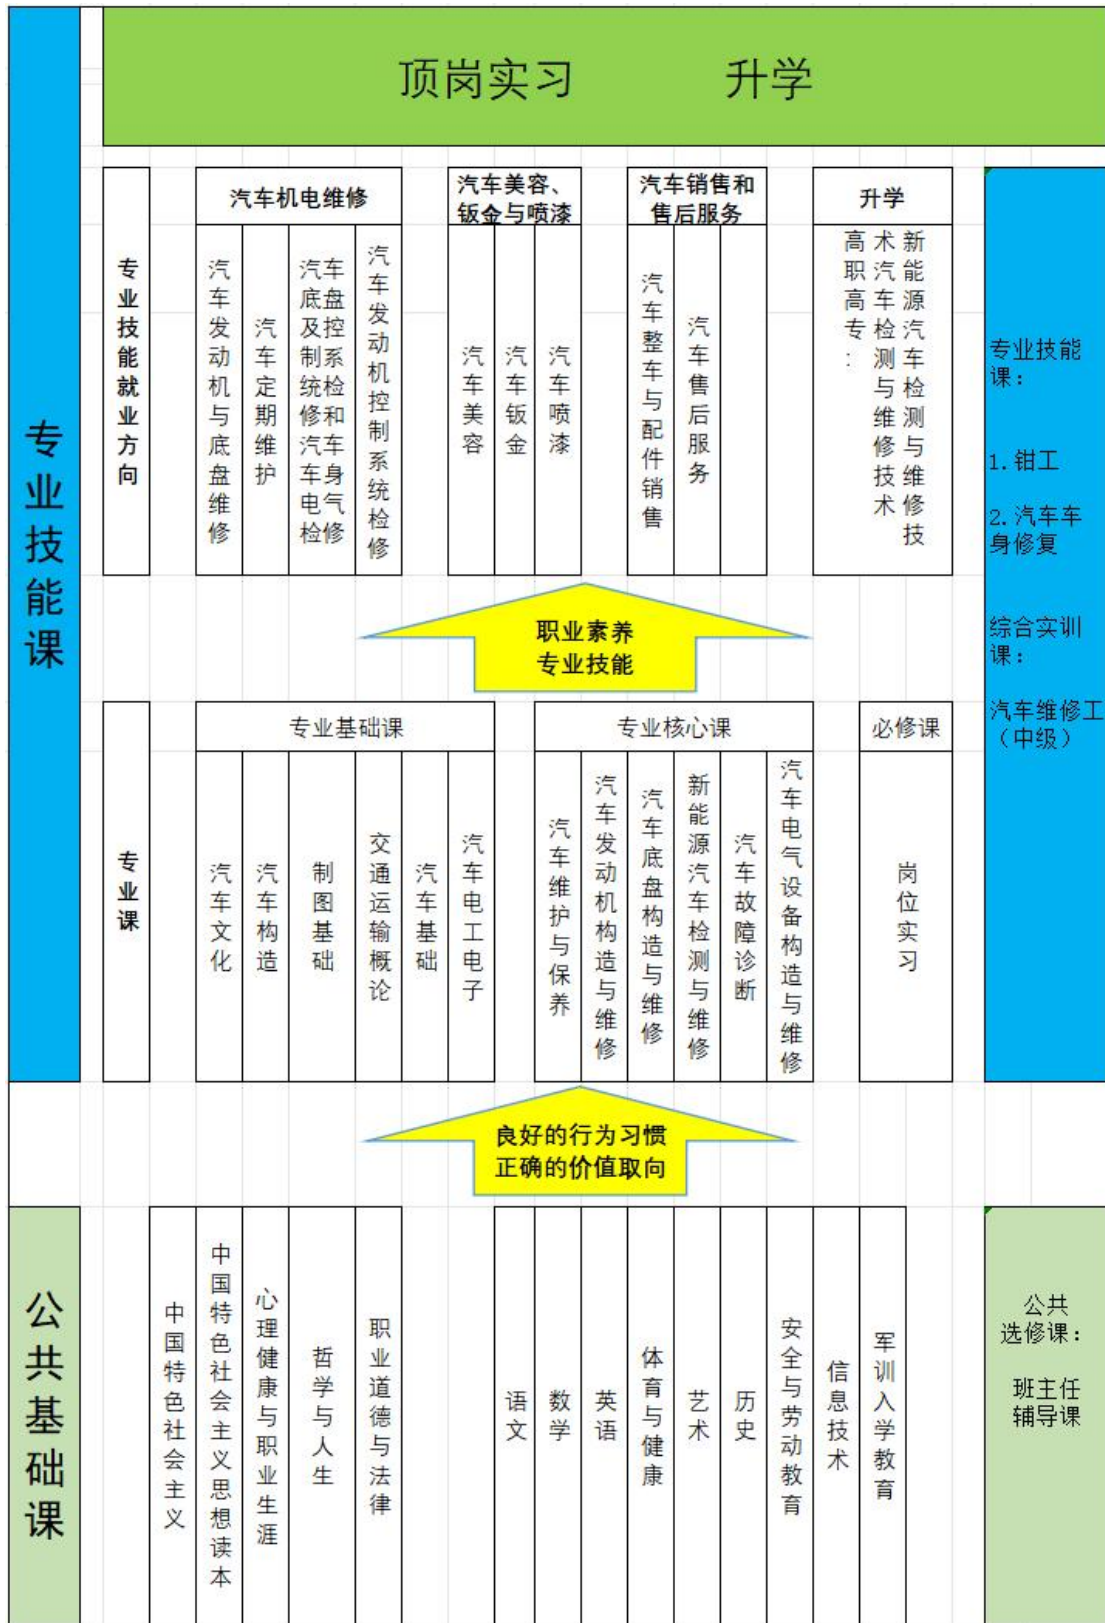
顶岗实习　　升学

专业技能课

专业技能就业方向

汽车机电维修

汽车发动机与底盘维修

汽车定期维护

汽车底盘及控制系统检修和汽车车身电气检修

汽车发动机控制系统检修

汽车美容、钣金与喷漆

汽车美容

汽车钣金

汽车喷漆

汽车销售和售后服务

汽车整车与配件销售

汽车售后服务

升学

高职高专：

新能源汽车检测与维修技

术汽车检测与维修技术

专业技能课：

1. 钳工

2. 汽车车身修复

综合实训课：

汽车维修工（中级）

职业素养
专业技能

专业课

专业基础课

汽车文化

汽车构造

制图基础

交通运输概论

汽车基础

汽车电工电子

专业核心课

汽车维护与保养

汽车发动机构造与维修

汽车底盘构造与维修

新能源汽车检测与维修

汽车故障诊断

汽车电气设备构造与维修

必修课

岗位实习

良好的行为习惯
正确的价值取向

公共基础课

中国特色社会主义

中国特色社会主义思想读本

心理健康与职业生涯

哲学与人生

职业道德与法律

语文

数学

英语

体育与健康

艺术

历史

安全与劳动教育

信息技术

军训入学教育

公共选修课：

班主任辅导课